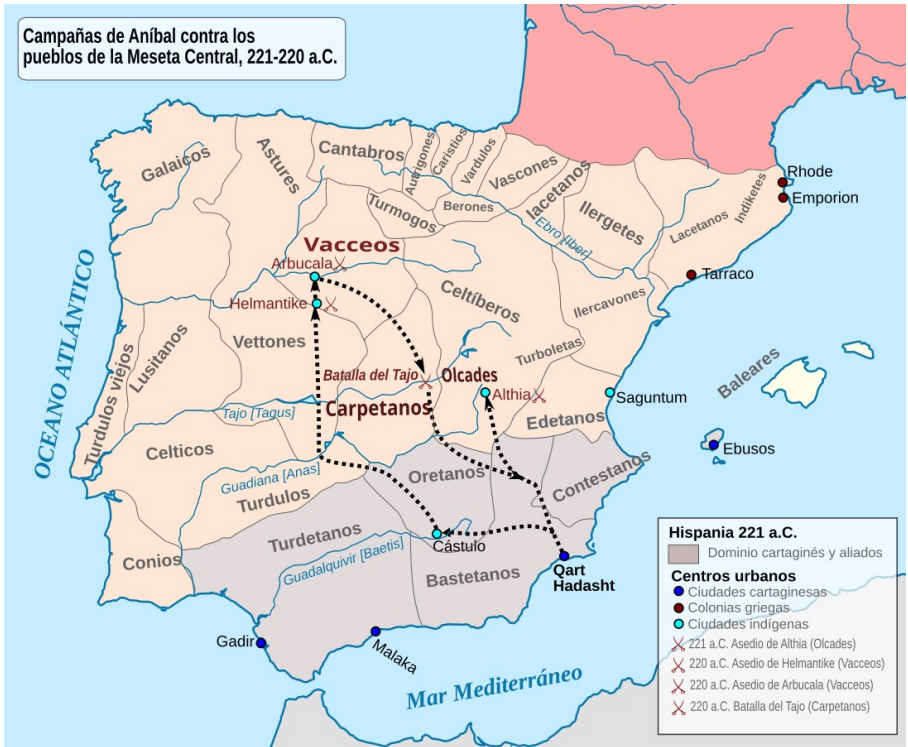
Campañas de Aníbal contra los pueblos de la Meseta Central, 221-220 a.C.

OCEANO ATLÁNTICO

Galaicos
Astures
Cantabros
Autrigones
Caristios
Várdulos
Vascones
Iacetanos
Ilergetes
Indiketes
Rhode
Emporion
Turmogos
Berones
Ebro [Iber]
Lacetanos
Vacceos
Arbucala
Helmantike
Tarraco
Celtíberos
Ilercavones
Vettones
Lusitanos
Turdulos viejos
Batalla del Tajo
Olcades
Turboletas
Althia
Saguntum
Baleares
Tajo [Tagus]
Carpetanos
Edetanos
Ebusos
Celticos
Guadiana [Anas]
Oretanos
Contestanos
Turdulos
Turdetanos
Cástulo
Conios
Guadalquivir [Baetis]
Bastetanos
Qart Hadasht
Gadir
Malaka
Mar Mediterráneo

Hispania 221 a.C.
Dominio cartaginés y aliados
Centros urbanos
Ciudades cartaginesas
Colonias griegas
Ciudades indígenas
221 a.C. Asedio de Althia (Olcades)
220 a.C. Asedio de Helmantike (Vacceos)
220 a.C. Asedio de Arbucala (Vacceos)
220 a.C. Batalla del Tajo (Carpetanos)